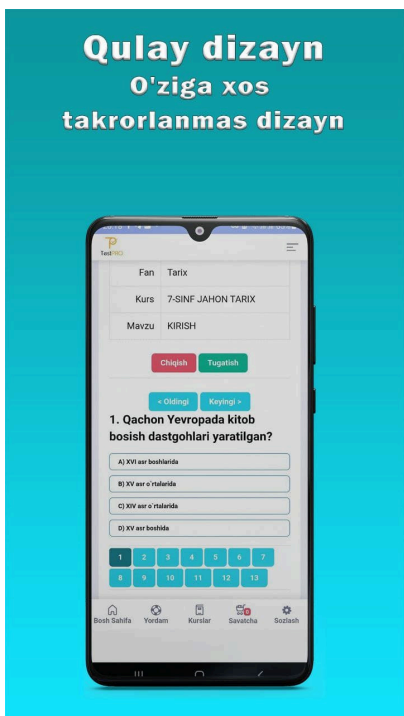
Qulay dizayn
O'ziga xos
takrorlanmas dizayn

TestPRO

| Fan | Tarix |
|---|---|
| Kurs | 7-SINF JAHON TARIX |
| Mavzu | KIRISH |

Chiqish Tugatish

< Oldingi Keyingi >

1. Qachon Yevropada kitob bosish dastgohlari yaratilgan?

A) XVI asr boshlarida

B) XV asr o`rtalarida

C) XIV asr o`rtalarida

D) XV asr boshida

1 2 3 4 5 6 7
8 9 10 11 12 13

Bosh Sahifa Yordam Kurslar Savatcha Sozlash